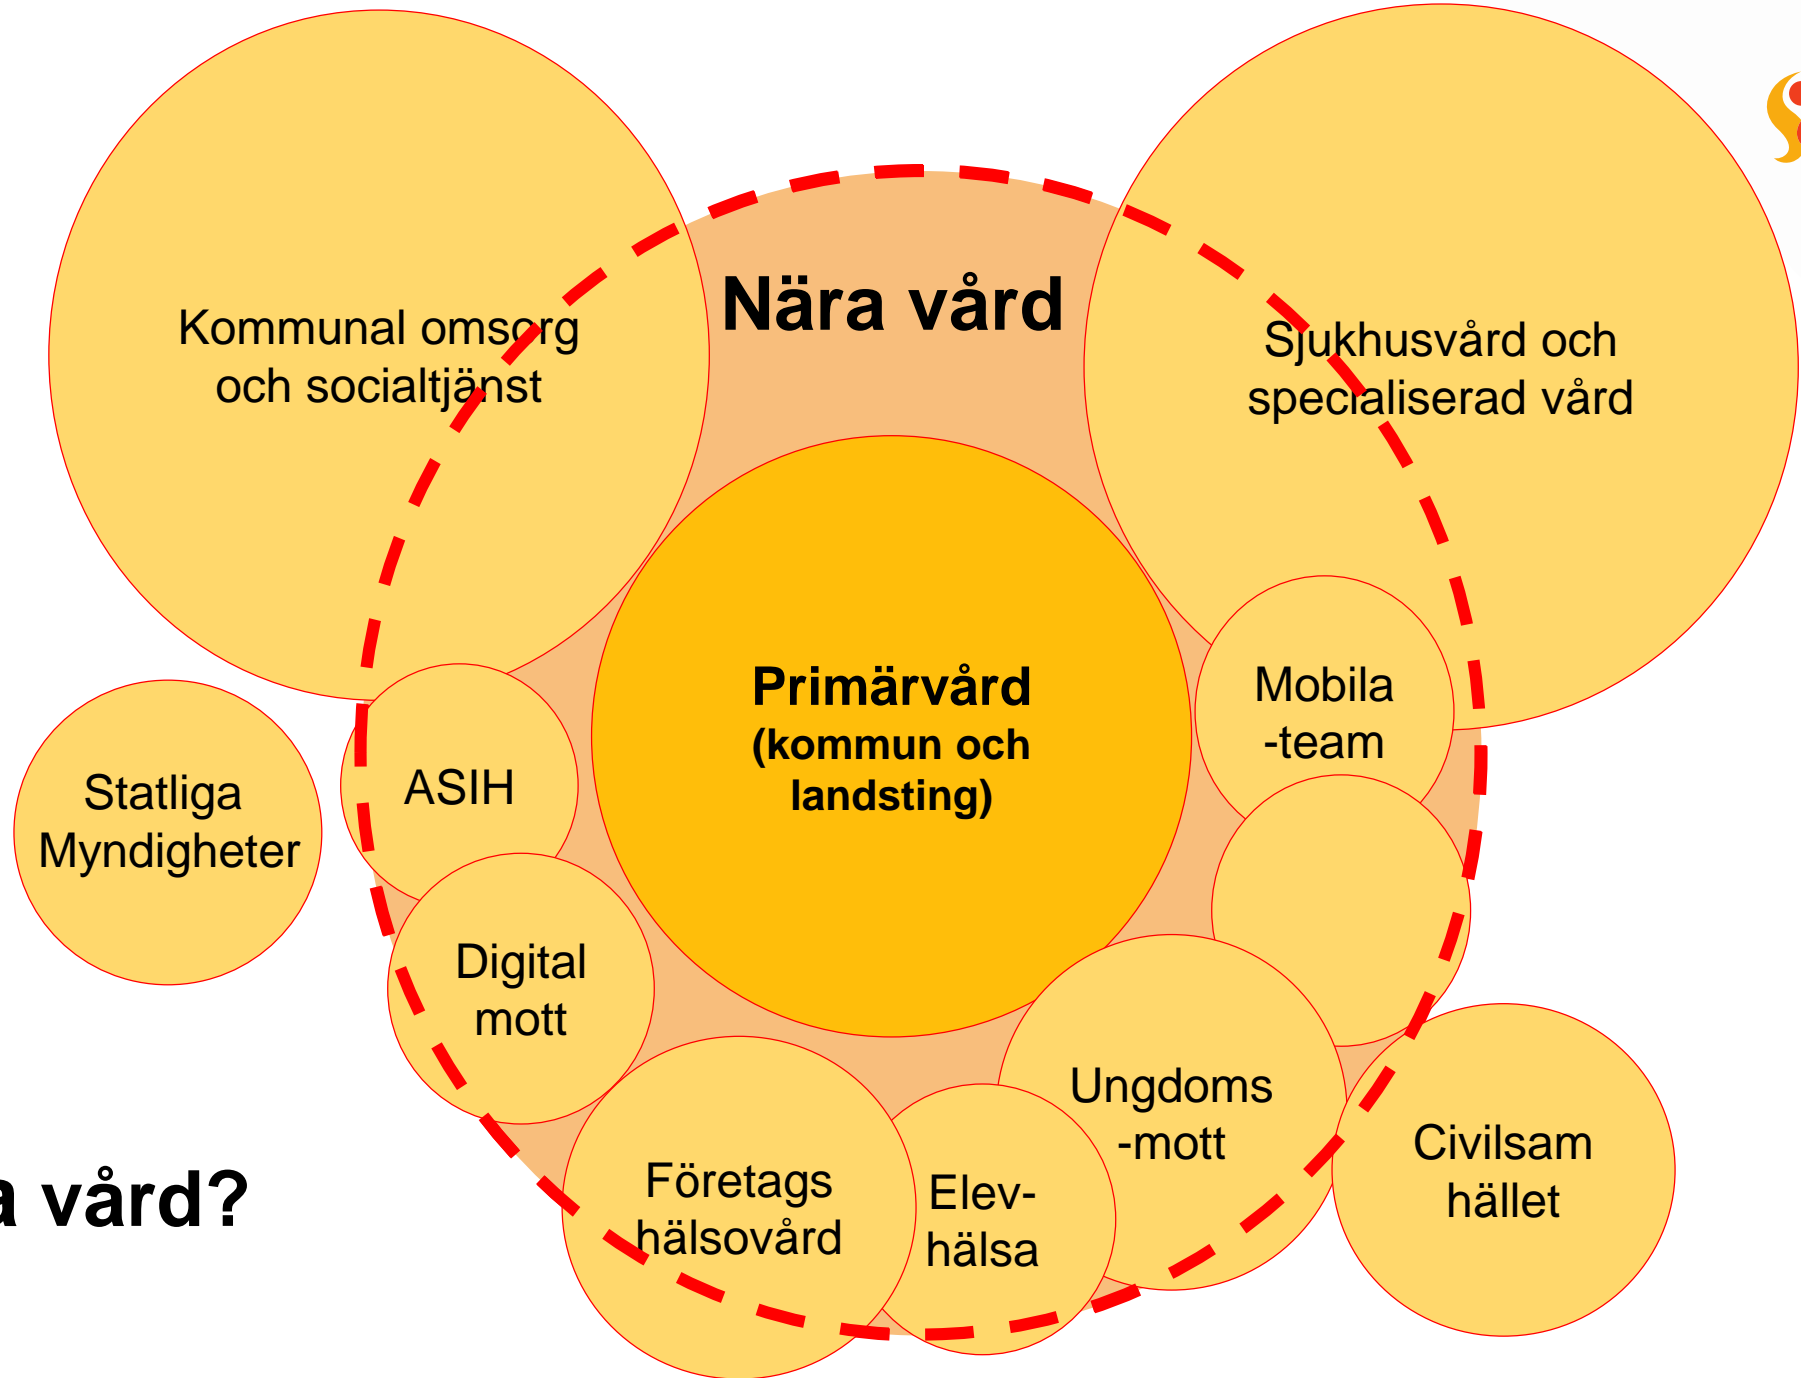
Kommunal omsorg och socialtjänst

Nära vård

Sjukhusvård och specialiserad vård

Primärvård (kommun och landsting)

Mobila -team

Statliga Myndigheter

ASIH

Digital mott

Ungdoms -mott

Civilsam hället

Företags hälsovård

Elev- hälsa

a vård?